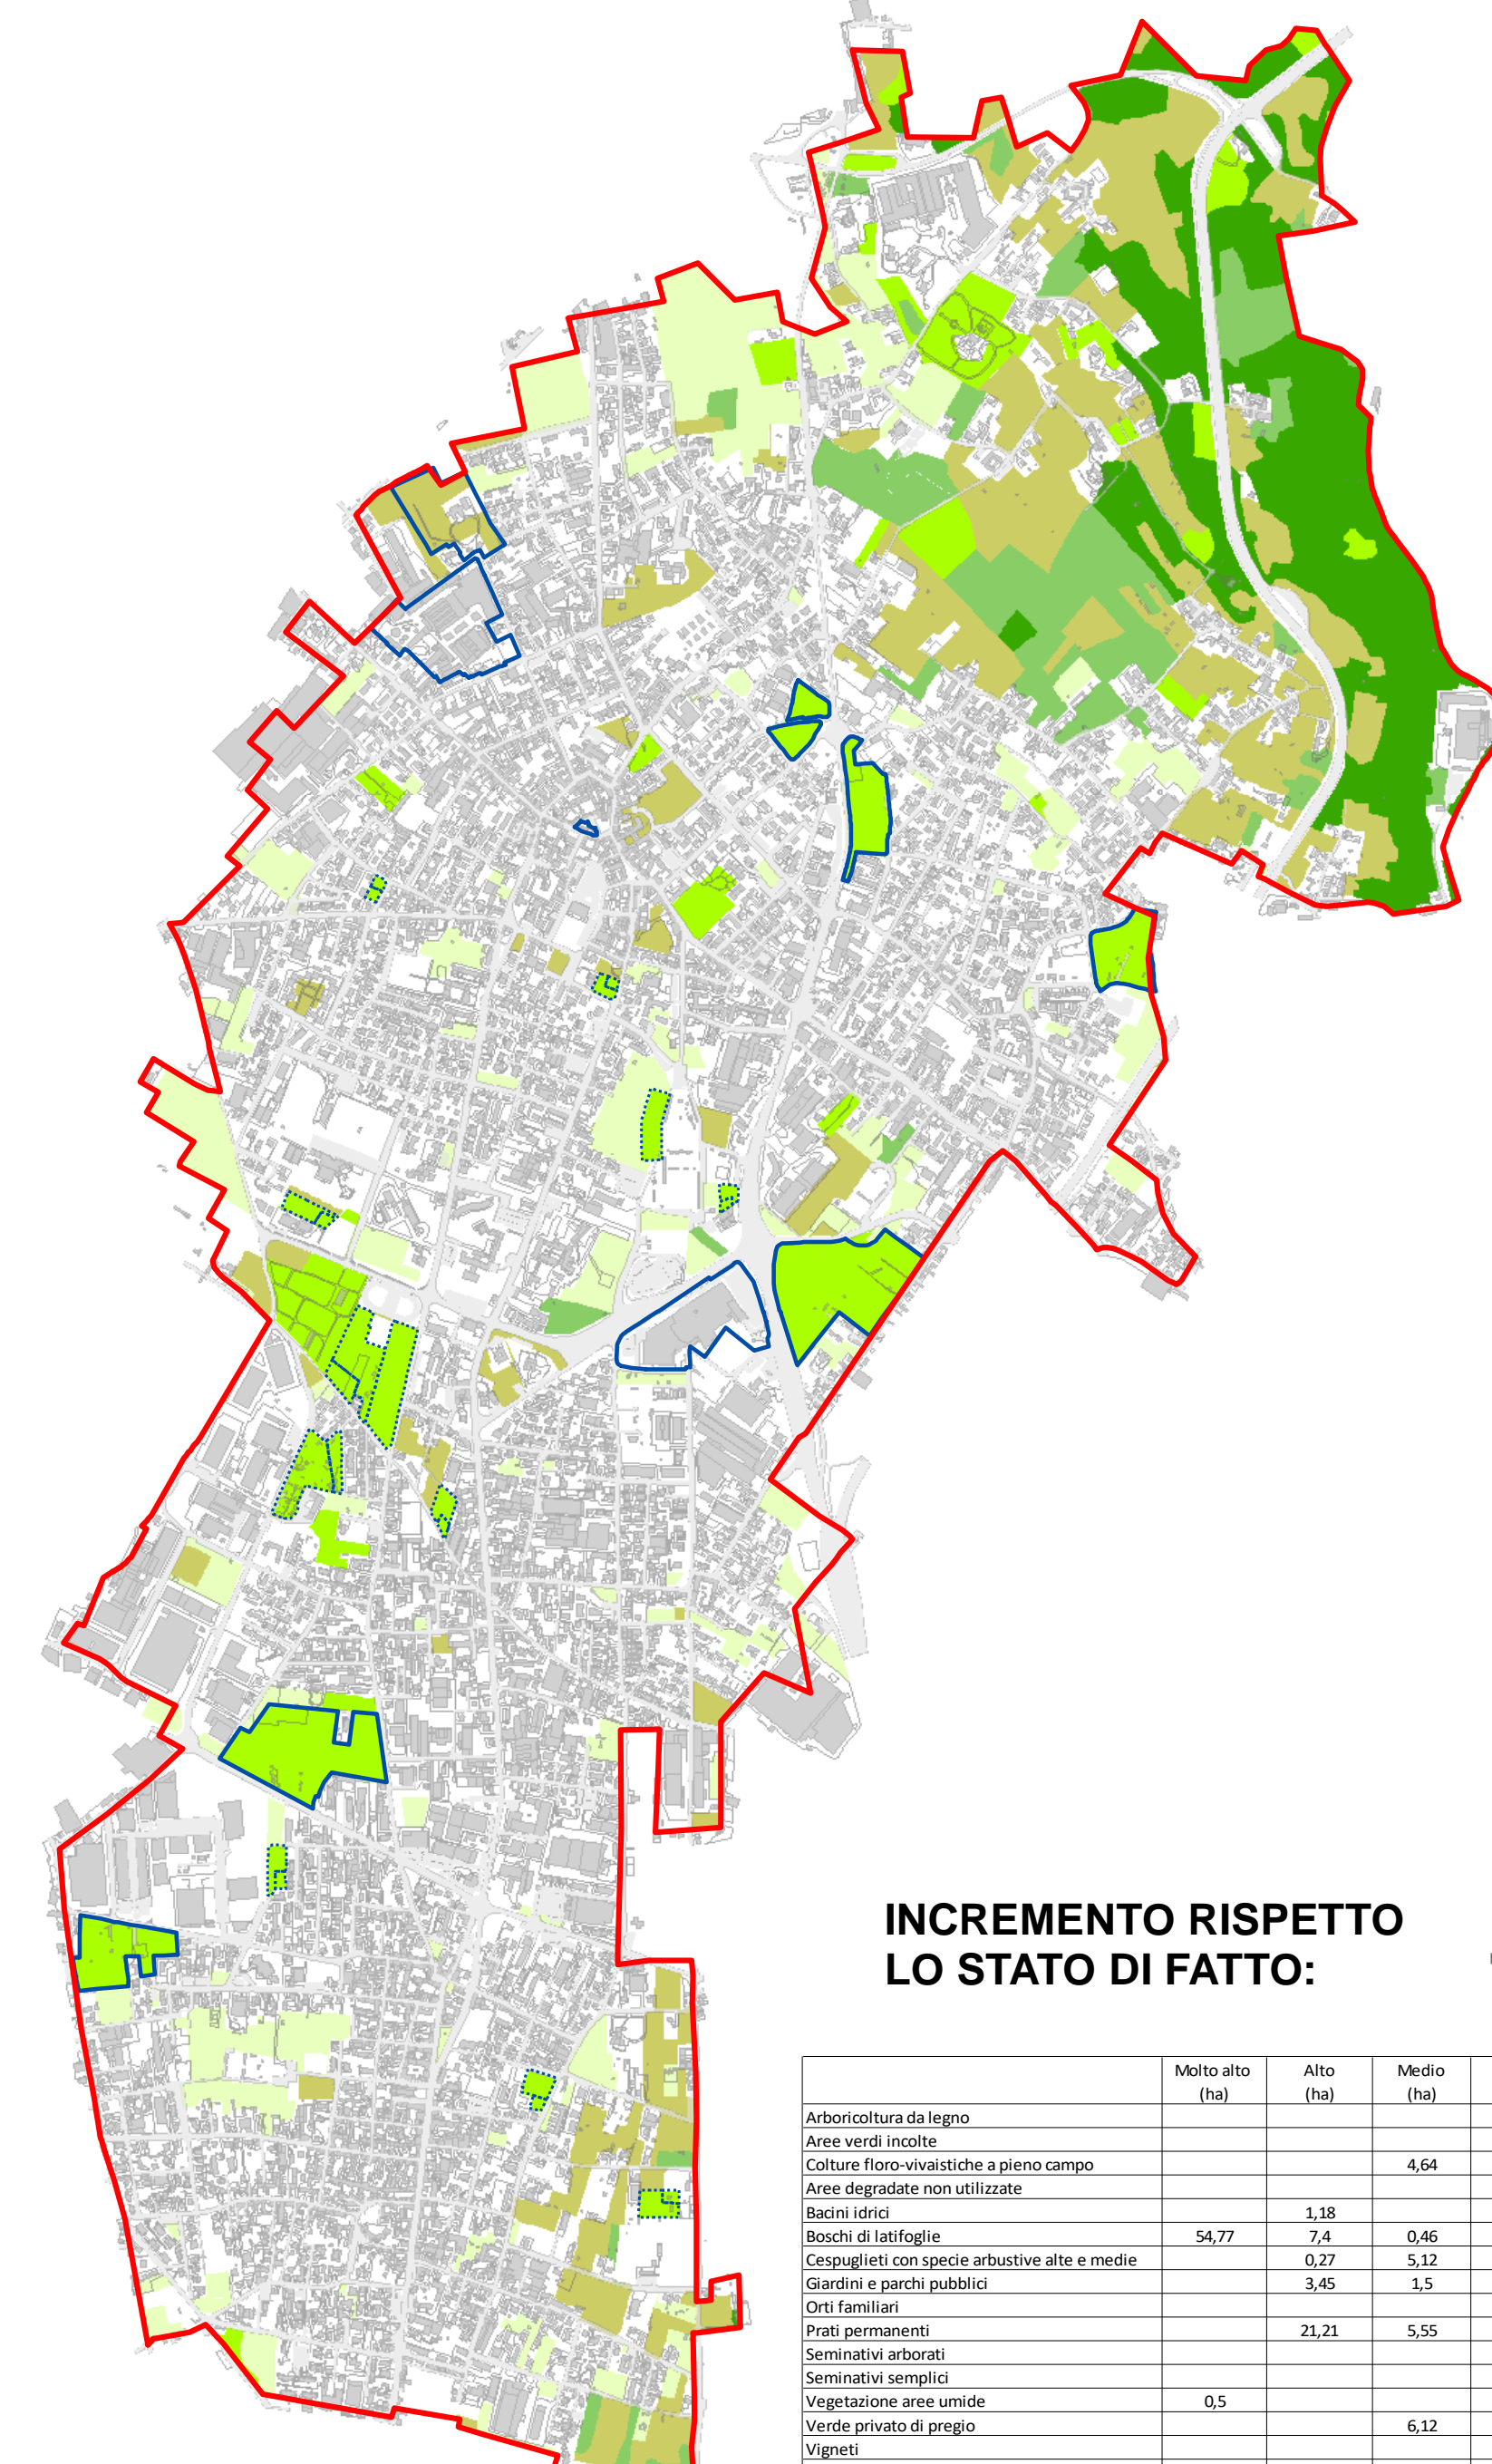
INCREMENTO RISPETTO LO STATO DI FATTO:

| | Molto alto (ha) | Alto (ha) | Medio (ha) |
|---|---|---|---|
| Arboricoltura da legno | | | |
| Aree verdi incolte | | | |
| Colture floro-vivaistiche a pieno campo | | | 4,64 |
| Aree degradate non utilizzate | | | |
| Bacini idrici | | 1,18 | |
| Boschi di latifoglie | 54,77 | 7,4 | 0,46 |
| Cespuglieti con specie arbustive alte e medie | | 0,27 | 5,12 |
| Giardini e parchi pubblici | | 3,45 | 1,5 |
| Orti familiari | | | |
| Prati permanenti | | 21,21 | 5,55 |
| Seminativi arborati | | | |
| Seminativi semplici | | | |
| Vegetazione aree umide | 0,5 | | |
| Verde privato di pregio | | | 6,12 |
| Vigneti | | | |